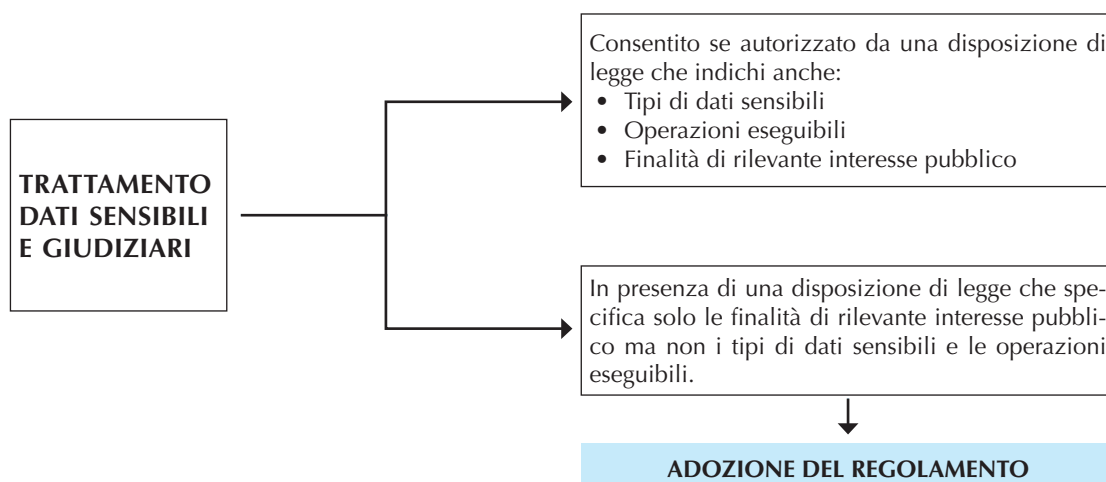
TRATTAMENTO DATI SENSIBILI E GIUDIZIARI

Consentito se autorizzato da una disposizione di legge che indichi anche:
• Tipi di dati sensibili
• Operazioni eseguibili
• Finalità di rilevante interesse pubblico

In presenza di una disposizione di legge che specifica solo le finalità di rilevante interesse pubblico ma non i tipi di dati sensibili e le operazioni eseguibili.

ADOZIONE DEL REGOLAMENTO